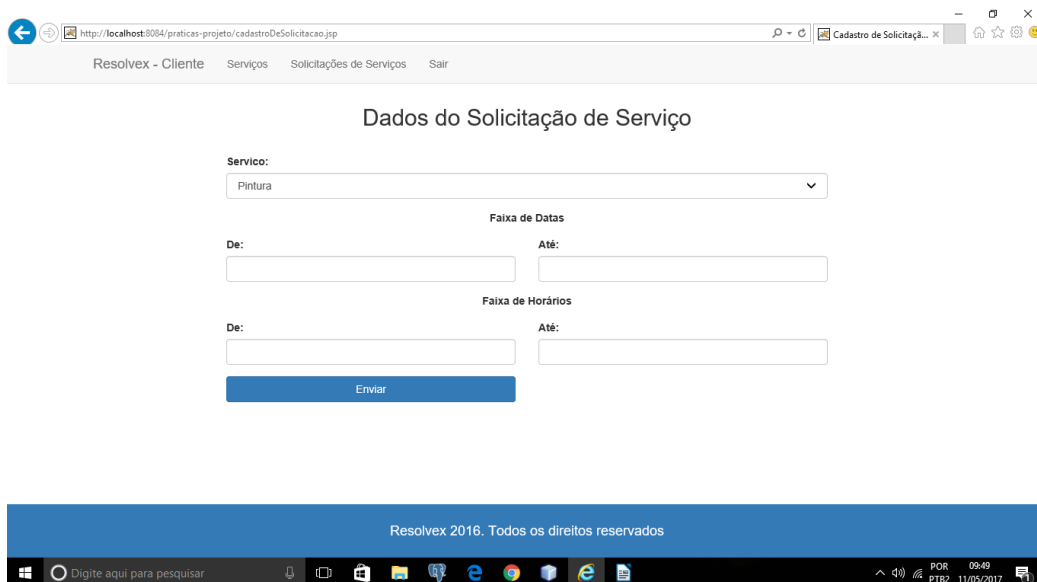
http://localhost:8084/praticas-projeto/cadastroDeSolicitacao.jsp

Cadastro de Solicitaçã... ×

Resolvex - Cliente Serviços Solicitações de Serviços Sair

Dados do Solicitação de Serviço

Servico:

Pintura

Faixa de Datas

De:

Até:

Faixa de Horários

De:

Até:

Enviar

Resolvex 2016. Todos os direitos reservados

Digite aqui para pesquisar

POR PTB2 09:49 11/05/2017